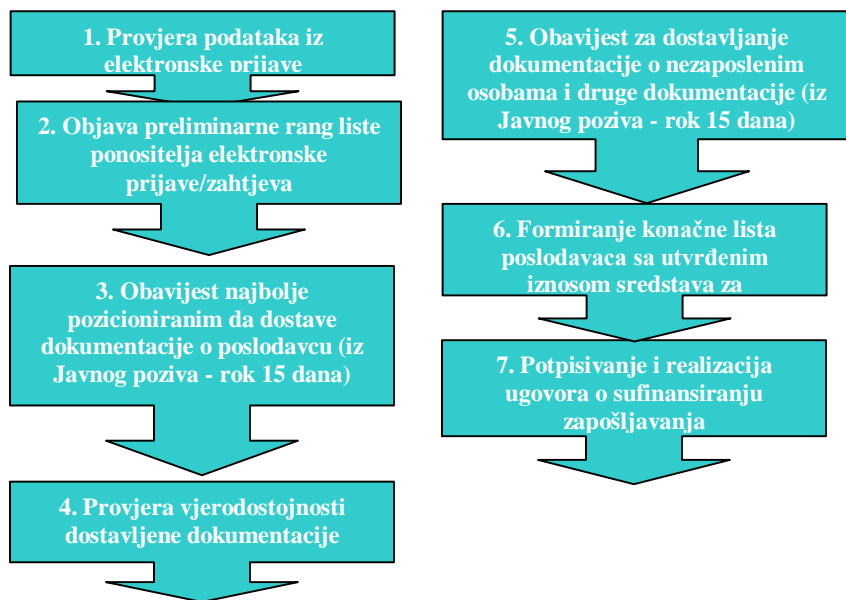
1. Provjera podataka iz elektronske prijave

2. Objava preliminarne rang liste ponositelja elektronske prijave/zahtjeva

3. Obavijest najbolje pozicioniranim da dostave dokumentacije o poslodavcu (iz Javnog poziva - rok 15 dana)

4. Provjera vjerodostojnosti dostavljene dokumentacije

5. Obavijest za dostavljanje dokumentacije o nezaposlenim osobama i druge dokumentacije (iz Javnog poziva - rok 15 dana)

6. Formiranje konačne lista poslodavaca sa utvrđenim iznosom sredstava za

7. Potpisivanje i realizacija ugovora o sufinansiranju zapošljavanja